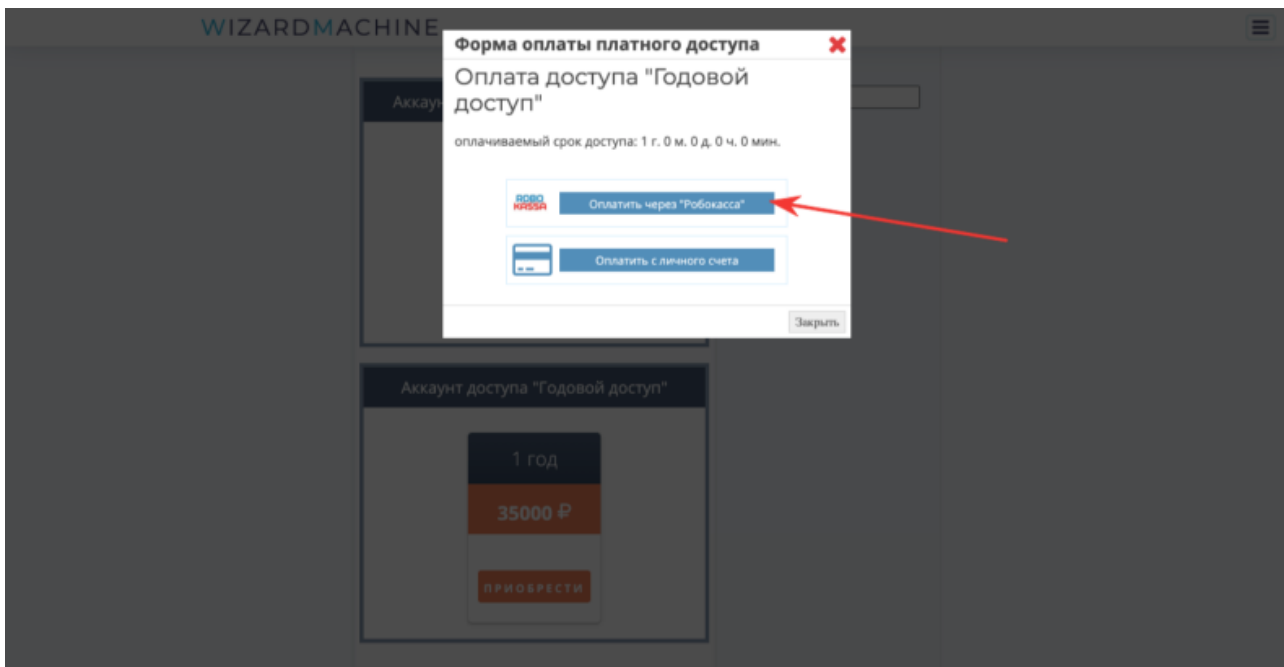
WIZARDMACHINE

Аккаун

Форма оплаты платного доступа

Оплата доступа "Годовой доступ"

оплачиваемый срок доступа: 1 г. 0 м. 0 д. 0 ч. 0 мин.

ROBO KASSA

Оплатить через "Робокасса"

Оплатить с личного счета

Закрыть

Аккаунт доступа "Годовой доступ"

1 год

35000 ₽

ПРИОБРЕСТИ